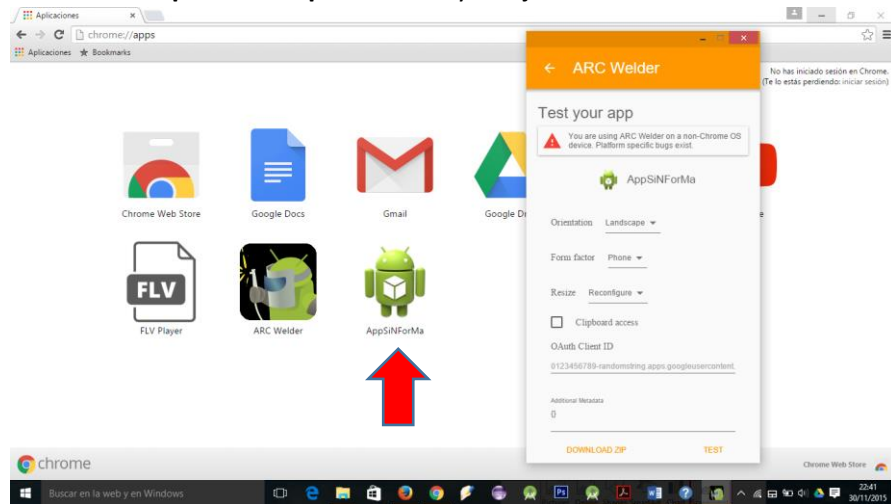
Aplicaciones
chrome://apps
Aplicaciones ★ Bookmarks
No has iniciado sesión en Chrome. (Te lo estás perdiendo: iniciar sesión)

Chrome Web Store
Google Docs
Gmail
Google Dr
FLV
FLV Player
ARC Welder
AppSiNForMa

← ARC Welder
Test your app
You are using ARC Welder on a non-Chrome OS device. Platform specific bugs exist.
AppSiNForMa
Orientation Landscape
Form factor Phone
Resize Reconfigure
Clipboard access
OAuth Client ID
0123456789-randomstring.apps.googleusercontent.
Additional Metadata
0
DOWNLOAD ZIP
TEST

chrome
Chrome Web Store
Buscar en la web y en Windows
22:41
30/11/2015